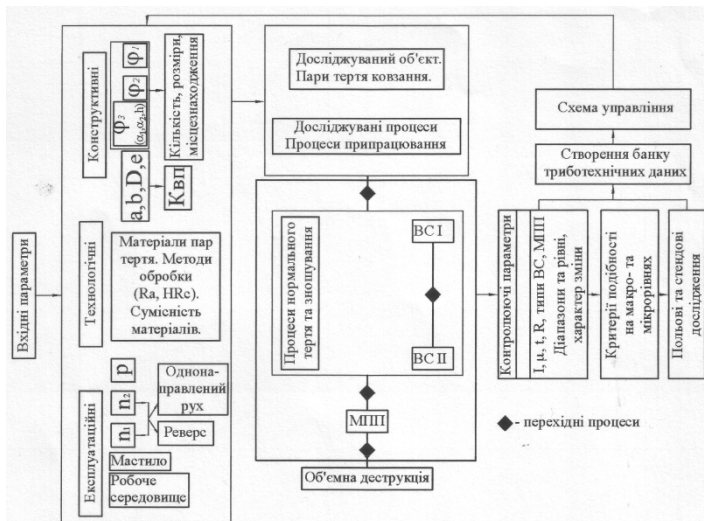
Вхідні параметри

Конструктивні

$\varphi_1$

$\varphi_2$

$\varphi_3$ $(\varepsilon_1, \varepsilon_2, h)$

Кількість, розміри, місцезнаходження

a, b, D, e

Квп

Технологічні

Матеріали пар тертя. Методи обробки (Ra, HRc). Сумісність матеріалів.

Експлуатаційні

p

$n_2$

$n_1$

Однонаправлений рух

Реверс

Мастило

Робоче середовище

Досліджуваний об'єкт. Пари тертя ковзання.

Досліджувані процеси
Процеси припрацювання

Процеси нормального тертя та зношування

ВС I

ВС II

МПП

Об'ємна деструкція

Схема управління

Створення банку триботехнічних даних

Контролюючі параметри

I, μ, t, R, типи ВС, МПП
Діапазони та рівні, характер зміни

Критерії подібності на макро- та мікрорівнях

Польові та стендові дослідження

- перехідні процеси